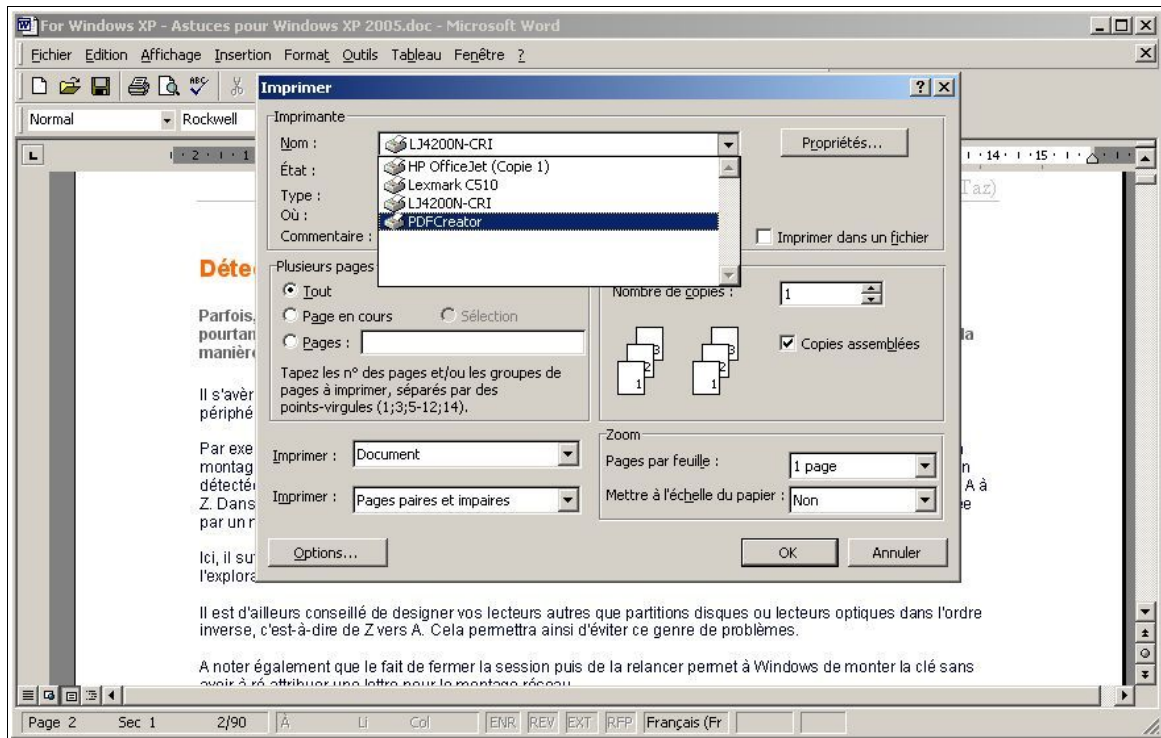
For Windows XP - Astuces pour Windows XP 2005.doc - Microsoft Word

Fichier Edition Affichage Insertion Format Outils Tableau Fenêtre ?

Normal Rockwell

2 · 1 · 1 · 14 · 1 · 15 ·

Imprimer

Imprimante

Nom : LJ4200N-CRI

État :

Type :

Où :

Commentaire :

HP OfficeJet (Copie 1)
Lexmark C510
LJ4200N-CRI
PDFCreator

Propriétés...

Imprimer dans un fichier

Plusieurs pages

Tout

Page en cours

Sélection

Pages :

Tapez les n° des pages et/ou les groupes de pages à imprimer, séparés par des points-virgules (1;3;5-12;14).

Nombre de copies : 1

Copies assemblées

Imprimer : Document

Imprimer : Pages paires et impaires

Zoom

Pages par feuille : 1 page

Mettre à l'échelle du papier : Non

Options...

OK

Annuler

Taz)

Déte

Parfois, pourtan manière la

Il s'avèr périphé

Par exe montag détecté Z. Dans par un r n A à e

Ici, il su l'explora

Il est d'ailleurs conseillé de designer vos lecteurs autres que partitions disques ou lecteurs optiques dans l'ordre inverse, c'est-à-dire de Z vers A. Cela permettra ainsi d'éviter ce genre de problèmes.

A noter également que le fait de fermer la session puis de la relancer permet à Windows de monter la clé sans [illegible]

Page 2 Sec 1 2/90 À Li Col ENR REV EXT RFP Français (Fr